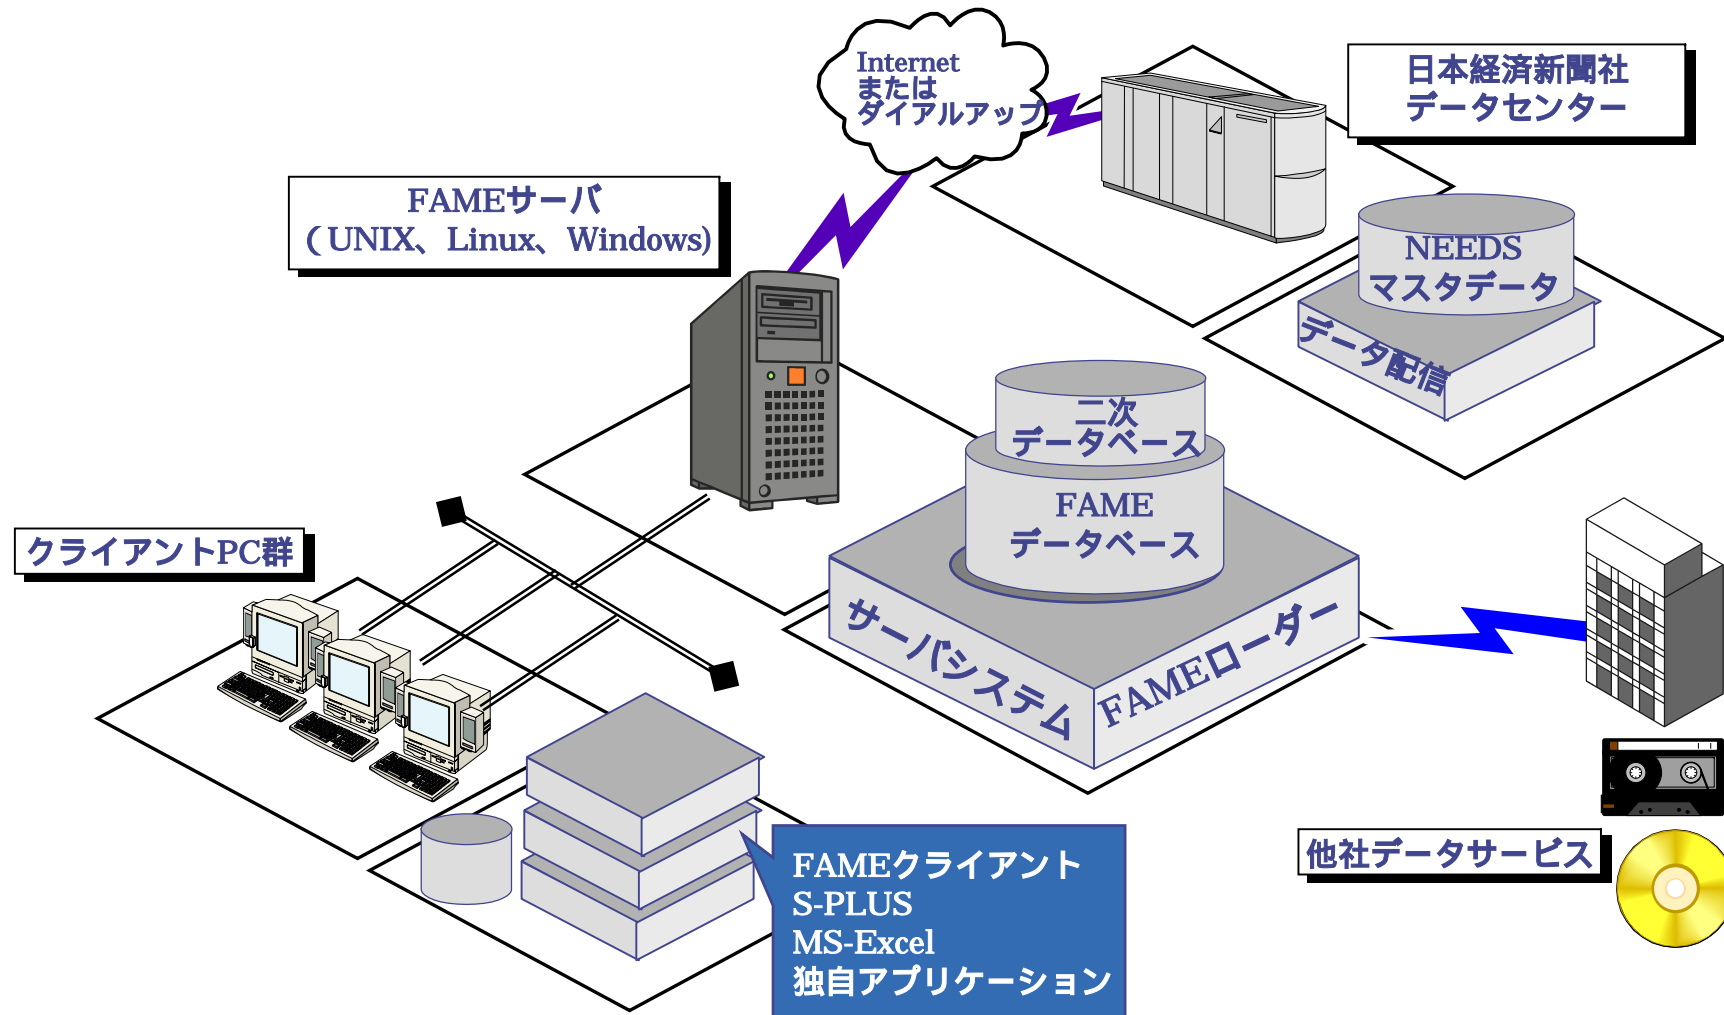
Internet
または
ダイアルアップ

日本経済新聞社
データセンター

FAMEサーバ
（UNIX、Linux、Windows)

NEEDS
マスタデータ

データ配信

二次
データベース

FAME
データベース

クライアントPC群

サーバシステム

FAMEローダー

他社データサービス

FAMEクライアント
S-PLUS
MS-Excel
独自アプリケーション